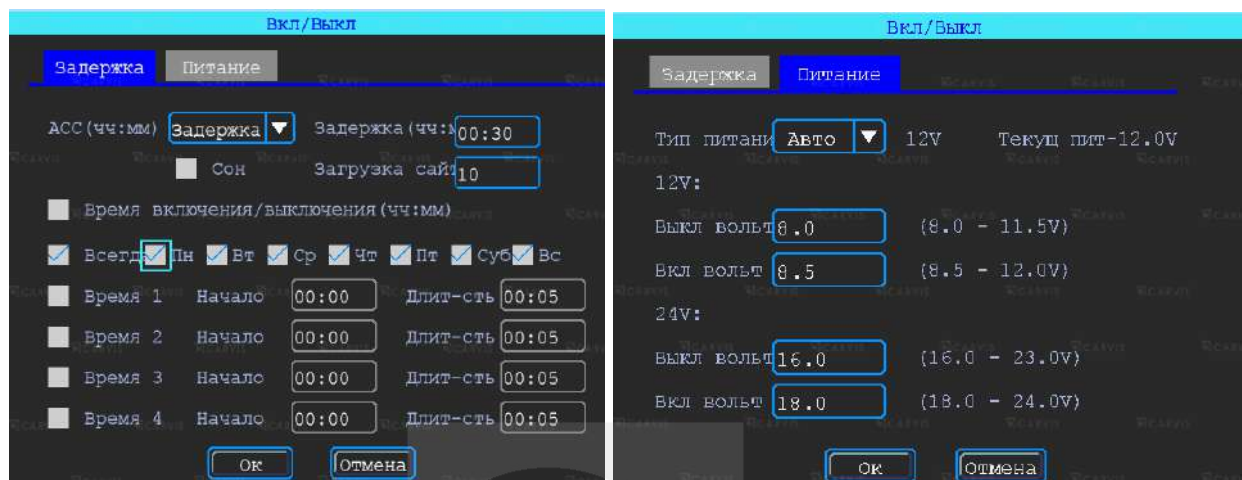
Вкл/Выкл

Задержка | Питание

ACC(чч:мм) Задержка Задержка(чч: 00:30

Сон Загрузка сай 10

Время включения/выключения(чч:мм)

Всегда Пн Вт Ср Чт Пт Суб Вс

Время 1 Начало 00:00 Длит-сть 00:05

Время 2 Начало 00:00 Длит-сть 00:05

Время 3 Начало 00:00 Длит-сть 00:05

Время 4 Начало 00:00 Длит-сть 00:05

ОК Отмена

Вкл/Выкл

Задержка | Питание

Тип питани Авто 12V Текущ пит-12.0V

12V:

Выкл вольт 8.0 (8.0 - 11.5V)

Вкл вольт 8.5 (8.5 - 12.0V)

24V:

Выкл вольт 16.0 (16.0 - 23.0V)

Вкл вольт 18.0 (18.0 - 24.0V)

ОК Отмена